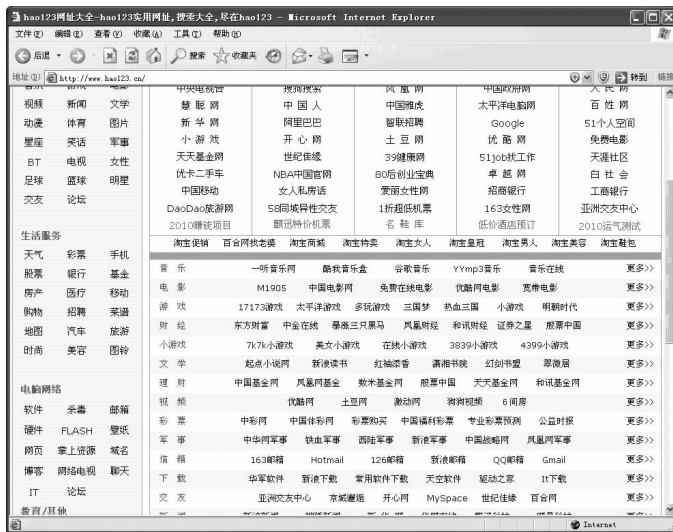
hao123网址大全-hao123实用网址,搜索大全,尽在hao123 - Microsoft Internet Explorer

文件(F) 编辑(E) 查看(V) 收藏(A) 工具(T) 帮助(H)

后退 搜索 收藏夹

地址(D) http://www.hao123.cn/ 转到 链接

视频 新闻 文学
动漫 体育 图片
星座 笑话 军事
BT 电视 女性
足球 篮球 明星
交友 论坛

| 中央电视台 | 搜狗搜索 | 凤凰网 | 中国政府网 | 人民网 |
|---|---|---|---|---|
| 瑞丽网 | 中国人 | 中国雅虎 | 太平洋电脑网 | 百姓网 |
| 新华网 | 阿里巴巴 | 智联招聘 | Google | 51个人空间 |
| 小游戏 | 开心网 | 土豆网 | 优酷网 | 免费电影 |
| 天天基金网 | 世纪佳缘 | 39健康网 | 51job找工作 | 天涯社区 |
| 优卡二手车 | NBA中国官网 | 80后创业宝典 | 卓越网 | 白社会 |
| 中国移动 | 女人私房话 | 爱丽女性网 | 招商银行 | 工商银行 |
| DaoDao旅游网 | 58同城异性交友 | 1折超低机票 | 163女性网 | 亚洲交友中心 |
| 2010赚钱项目 | 翻迅特价机票 | 名鞋库 | 低价酒店预订 | 2010运气测试 |

淘宝促销 百合网找老婆 淘宝商城 淘宝特卖 淘宝女人 淘宝皇冠 淘宝男人 淘宝美容 淘宝鞋包

生活服务
天气 彩票 手机
股票 银行 基金
房产 医疗 移动
购物 招聘 菜谱
地图 汽车 旅游
时尚 美容 图铃

电脑网络
软件 杀毒 邮箱
硬件 FLASH 壁纸
网页 掌上资源 域名
播客 网络电视 聊天
IT 论坛
教育/其他

音乐 一听音乐网 酷我音乐盒 谷歌音乐 YYmp3音乐 音乐在线 更多>>
电影 M1905 中国电影网 免费在线电影 优酷电影 宽带电影 更多>>
游戏 17173游戏 太平洋游戏 多玩游戏 三国梦 热血三国 小游戏 明朝时代 更多>>
财经 东方财富 中金在线 暴涨三只黑马 凤凰财经 和讯财经 证券之星 股票中国 更多>>
小游戏 7k7k小游戏 美女小游戏 在线小游戏 3839小游戏 4399小游戏 更多>>
文学 起点小说网 新浪读书 红袖添香 潇湘书院 幻剑书盟 翠微居 更多>>
理财 中国基金网 凤凰网基金 数米基金网 股票中国 天天基金网 和讯基金网 更多>>
视频 优酷网 土豆网 激动网 酷6网 6间房 更多>>
彩票 中彩网 中国体彩网 彩票购买 中国福利彩票 专业彩票预测 公益时报 更多>>
军事 中华网军事 铁血军事 西陆军事 新浪军事 中国战略网 凤凰网军事 更多>>
信箱 163邮箱 Hotmail 126邮箱 新浪邮箱 QQ邮箱 Gmail 更多>>
下载 华军软件 新浪下载 常用软件下载 天空软件 驱动之家 It下载 更多>>
交友 亚洲交友中心 京城邂逅 开心网 MySpace 世纪佳缘 百合网 更多>>

Internet